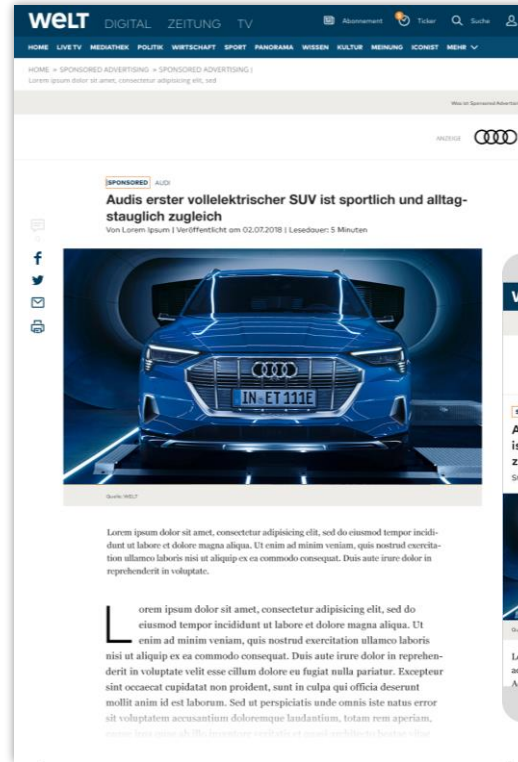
WELT DIGITAL ZEITUNG TV

Abonnement Ticker Suche

HOME LIVE TV MEDIATHEK POLITIK WIRTSCHAFT SPORT PANORAMA WISSEN KULTUR MEINUNG ICONIST MEHR

HOME > SPONSORED ADVERTISING > SPONSORED ADVERTISING | Lorem ipsum dolor sit amet, consectetur adipisicing elit, sed

Was ist Sponsored Advertising

ANZEIGE

SPONSORED AUDI

Audis erster vollelektrischer SUV ist sportlich und alltagstauglich zugleich

Von Lorem Ipsum | Veröffentlicht am 02.07.2018 | Lesedauer: 5 Minuten

IN ET 111E

Quelle: WELT

Lorem ipsum dolor sit amet, consectetur adipisicing elit, sed do eiusmod tempor incididunt ut labore et dolore magna aliqua. Ut enim ad minim veniam, quis nostrud exercitation ullamco laboris nisi ut aliquip ex ea commodo consequat. Duis aute irure dolor in reprehenderit in voluptate.

Lorem ipsum dolor sit amet, consectetur adipisicing elit, sed do eiusmod tempor incididunt ut labore et dolore magna aliqua. Ut enim ad minim veniam, quis nostrud exercitation ullamco laboris nisi ut aliquip ex ea commodo consequat. Duis aute irure dolor in reprehenderit in voluptate velit esse cillum dolore eu fugiat nulla pariatur. Excepteur sint occaecat cupidatat non proident, sunt in culpa qui officia deserunt mollit anim id est laborum. Sed ut perspiciatis unde omnis iste natus error sit voluptatem accusantium doloremque laudantium, totam rem aperiam, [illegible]